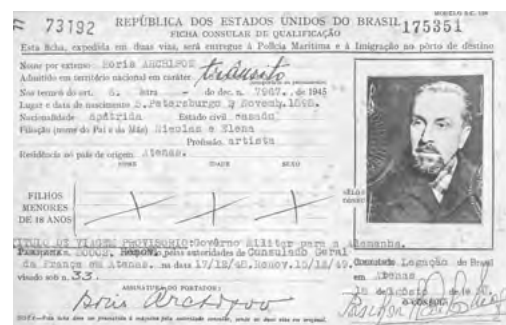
≈ 73192 REPÚBLICA DOS ESTADOS UNIDOS DO BRASIL 175351
MODELO S.C. 108
FICHA CONSULAR DE QUALIFICAÇÃO
Esta ficha, expedida em duas vias, será entregue à Polícia Marítima e à Imigração no pôrto de destino

Nome por extenso: Boris ARCHIPOW
Admitido em território nacional em caráter: trânsito
Nos têrmos do art. 6. letra - do dec. n. 7967, de 1945
Lugar e data de nascimento: S. Petersburgo, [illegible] Novemb. 1869.
Nacionalidade: apátrida Estado civil: casado
Filiação (nome do Pai e da Mãe): Nicolas e Elena
Profissão: artista
Residência no país de origem: Atenas.

FILHOS MENORES DE 18 ANOS
NOME IDADE SEXO

TÍTULO DE VIAGEM: PROVISÓRIO: Governo Militar para a Alemanha.
Passaporte n. 300007, expedido pelas autoridades do Consulado Geral da França em Atenas. em data 17/12/48. Renov. 10/12/49.
visado sob n. 33.
ASSINATURA DO PORTADOR:
Boris Archipow

Consulado Legação do Brasil em Atenas
18 de Agosto de 1950.
O CONSUL
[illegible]

NOTA - Esta ficha deve ser preenchida à máquina pela autoridade consular, junto ao local onde se der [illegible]